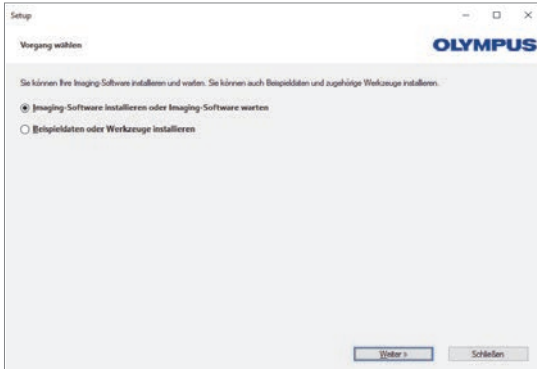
Setup

Vorgang wählen

OLYMPUS

Sie können Ihre Imaging Software installieren und warten. Sie können auch Beispieldaten und zugehörige Werkzeuge installieren.

Imaging-Software installieren oder Imaging-Software warten

Beispieldaten oder Werkzeuge installieren

Weiter >

Schließen